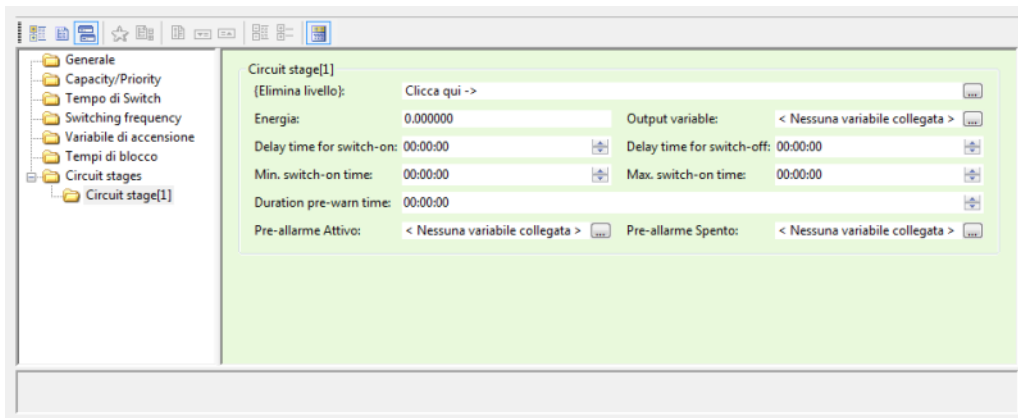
Generale
Capacity/Priority
Tempo di Switch
Switching frequency
Variabile di accensione
Tempi di blocco
Circuit stages
Circuit stage[1]

Circuit stage[1]

(Elimina livello): Clicca qui -> ...

Energia: 0.000000

Output variable: < Nessuna variabile collegata > ...

Delay time for switch-on: 00:00:00

Delay time for switch-off: 00:00:00

Min. switch-on time: 00:00:00

Max. switch-on time: 00:00:00

Duration pre-warn time: 00:00:00

Pre-allarme Attivo: < Nessuna variabile collegata > ...

Pre-allarme Spento: < Nessuna variabile collegata > ...